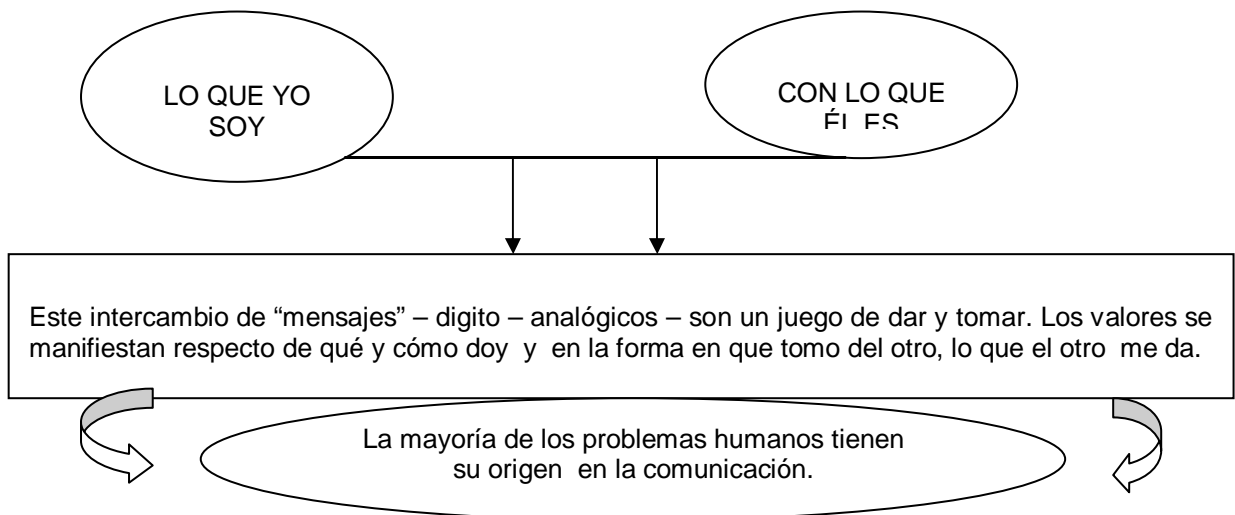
LO QUE YO SOY

CON LO QUE ÉL ES

Este intercambio de “mensajes” – digito – analógicos – son un juego de dar y tomar. Los valores se manifiestan respecto de qué y cómo doy y en la forma en que tomo del otro, lo que el otro me da.

La mayoría de los problemas humanos tienen su origen en la comunicación.